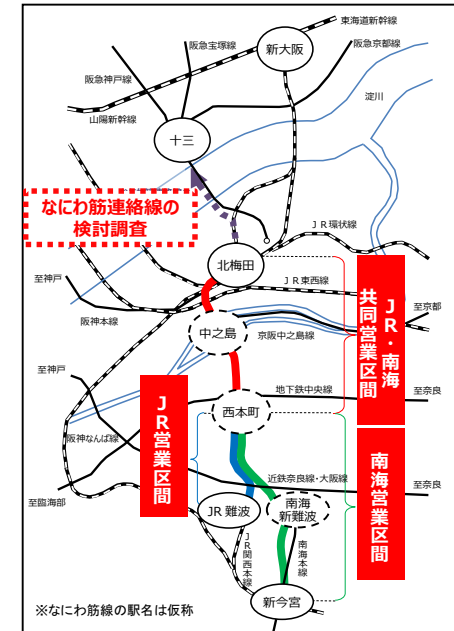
東海道新幹線
阪急宝塚線
新大阪
阪急京都線
阪急神戸線
淀川
山陽新幹線
十三
なにわ筋連絡線の検討調査
JR環状線
北梅田
至神戸
JR東西線
至京都
JR・南海共同営業区間
阪神本線
中之島
京阪中之島線
至神戸
地下鉄中央線
至奈良
西本町
JR営業区間
阪神なんば線
南海営業区間
近鉄奈良線・大阪線
至奈良
至臨海部
JR難波
南海新難波
JR関西本線
南海本線
新今宮
※なにわ筋線の駅名は仮称